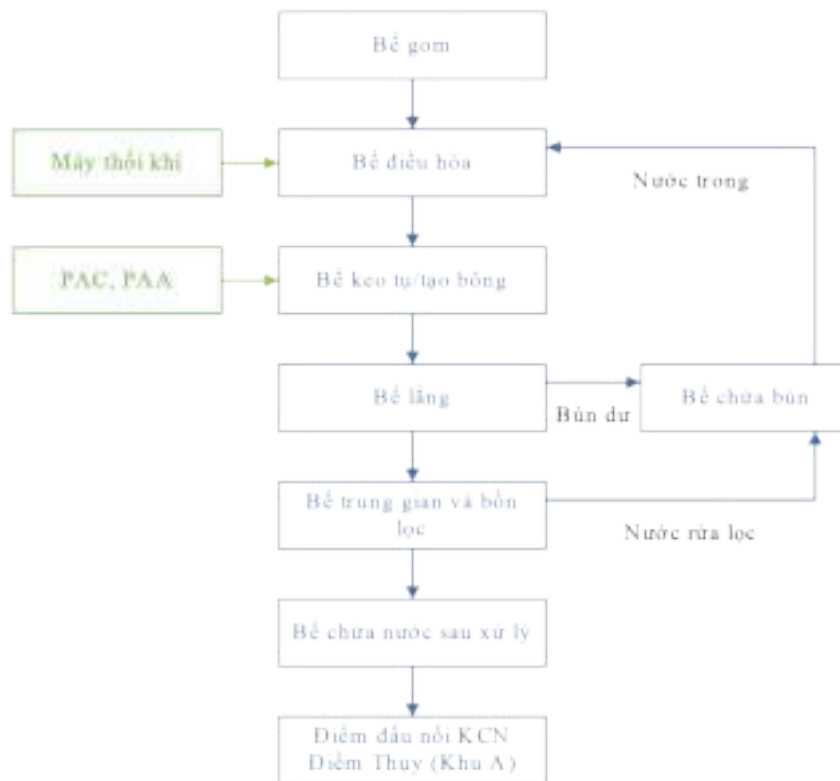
Bể gom

Máy thổi khí

Bể điều hòa

Nước trong

PAC, PAA

Bể keo tụ/tạo bông

Bể lắng

Bùn dư

Bể chứa bùn

Bể trung gian và bồn lọc

Nước rửa lọc

Bể chứa nước sau xử lý

Điểm đấu nối KCN Điềm Thụy (Khu A)